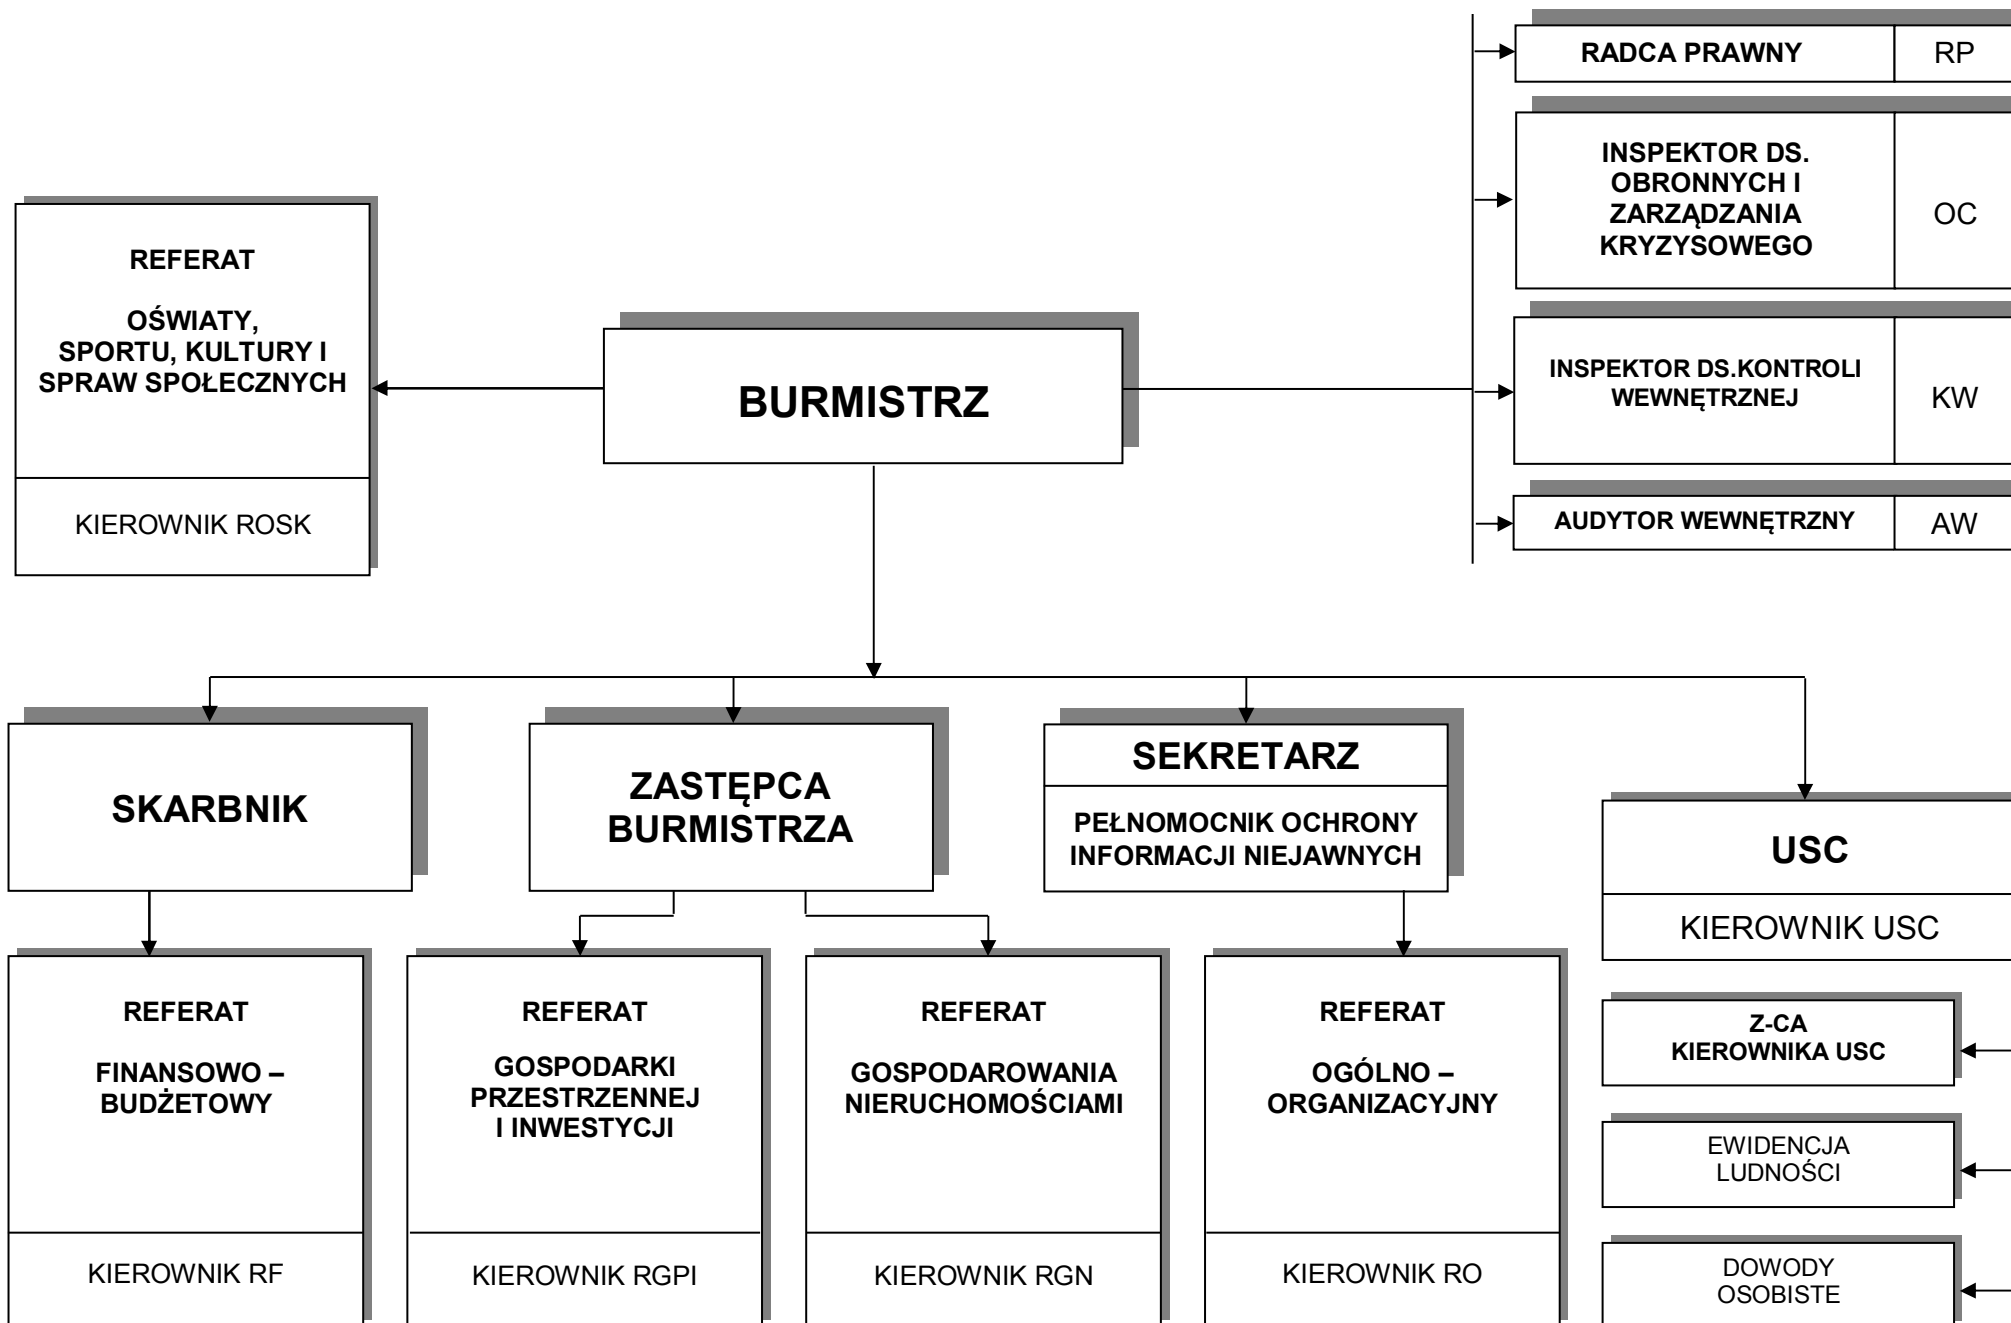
RADCA PRAWNY | RP

INSPEKTOR DS. OBRONNYCH I ZARZĄDZANIA KRYZYSOWEGO | OC

INSPEKTOR DS.KONTROLI WEWNĘTRZNEJ | KW

AUDYTOR WEWNĘTRZNY | AW

REFERAT

OŚWIATY, SPORTU, KULTURY I SPRAW SPOŁECZNYCH

KIEROWNIK ROSK

BURMISTRZ

SKARBNIK

ZASTĘPCA BURMISTRZA

SEKRETARZ

PEŁNOMOCNIK OCHRONY INFORMACJI NIEJAWNYCH

USC

KIEROWNIK USC

REFERAT

FINANSOWO – BUDŻETOWY

KIEROWNIK RF

REFERAT

GOSPODARKI PRZESTRZENNEJ I INWESTYCJI

KIEROWNIK RGPI

REFERAT

GOSPODAROWANIA NIERUCHOMOŚCIAMI

KIEROWNIK RGN

REFERAT

OGÓLNO – ORGANIZACYJNY

KIEROWNIK RO

Z-CA KIEROWNIKA USC

EWIDENCJA LUDNOŚCI

DOWODY OSOBISTE